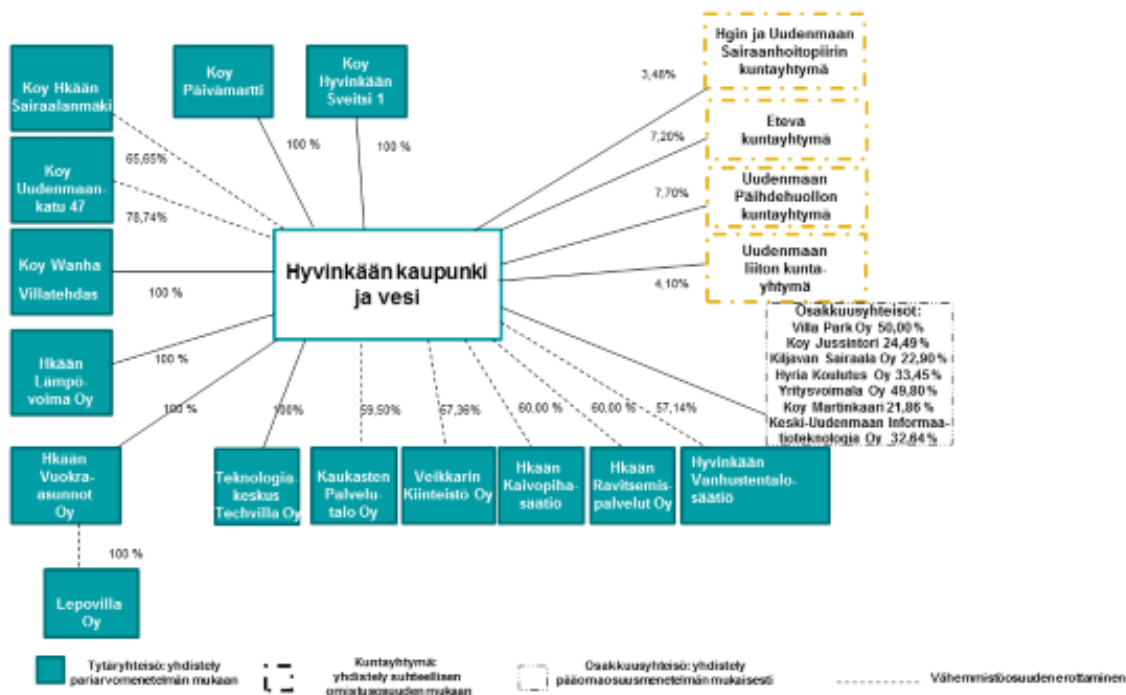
Hyvinkään kaupunki ja vesi

Koy Hkään Sairaalanmäki
65,65%

Koy Uudenmaankatu 47
78,74%

Koy Päivämartti
100 %

Koy Hyvinkään Sveitsi 1
100 %

Koy Wanha Villatehdas
100 %

Hkään Lämpövoima Oy
100 %

Hkään Vuokra-asunnot Oy
100 %

Lepovilla Oy
100 %

Teknologiakeskus Techvilla Oy
100%

Kaukasten Palvelutalo Oy
59,50%

Veikkarin Kiinteistö Oy
67,36%

Hkaan Kaivopihasaatio
60,00 %

Hkaan Ravitsemispalvelut Oy
60,00 %

Hyvinkään Vanhustentalosäätiö
57,14%

Hgin ja Uudenmaan Sairaanhoitopiirin kuntayhtymä
3,48%

Eteva kuntayhtymä
7,20%

Uudenmaan Päihdehuollon kuntayhtymä
7,70%

Uudenmaan liiton kuntayhtymä
4,10%

Osakkuusyhteisot:
Villa Park Oy 50,00 %
Koy Jussintori 24,49 %
Kiljavan Sairaala Oy 22,90 %
Hyria Koulutus Oy 33,45 %
Yritysvoimala Oy 49,80 %
Koy Martinkaari 21,86 %
Keski-Uudenmaan Informaatioteknologia Oy 32,64 %

Tytäryhteisö: yhdistely pariarvomenetelmän mukaan

Kuntayhtymä: yhdistely suhteellisen omistusosuuden mukaan

Osakkuusyhteisö: yhdistely pääomaosuusmenetelmän mukaisesti

Vähemmistöosuuden erottaminen